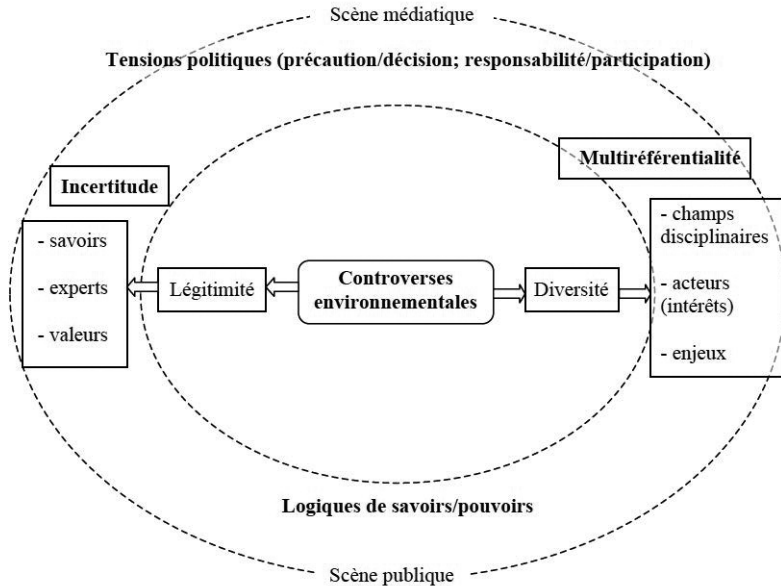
Scène médiatique

Tensions politiques (précaution/décision; responsabilité/participation)

Incertitude

Multiréférentialité

- savoirs

- experts

- valeurs

Légitimité

Controverses environnementales

Diversité

- champs disciplinaires

- acteurs (intérêts)

- enjeux

Logiques de savoirs/pouvoirs

Scène publique